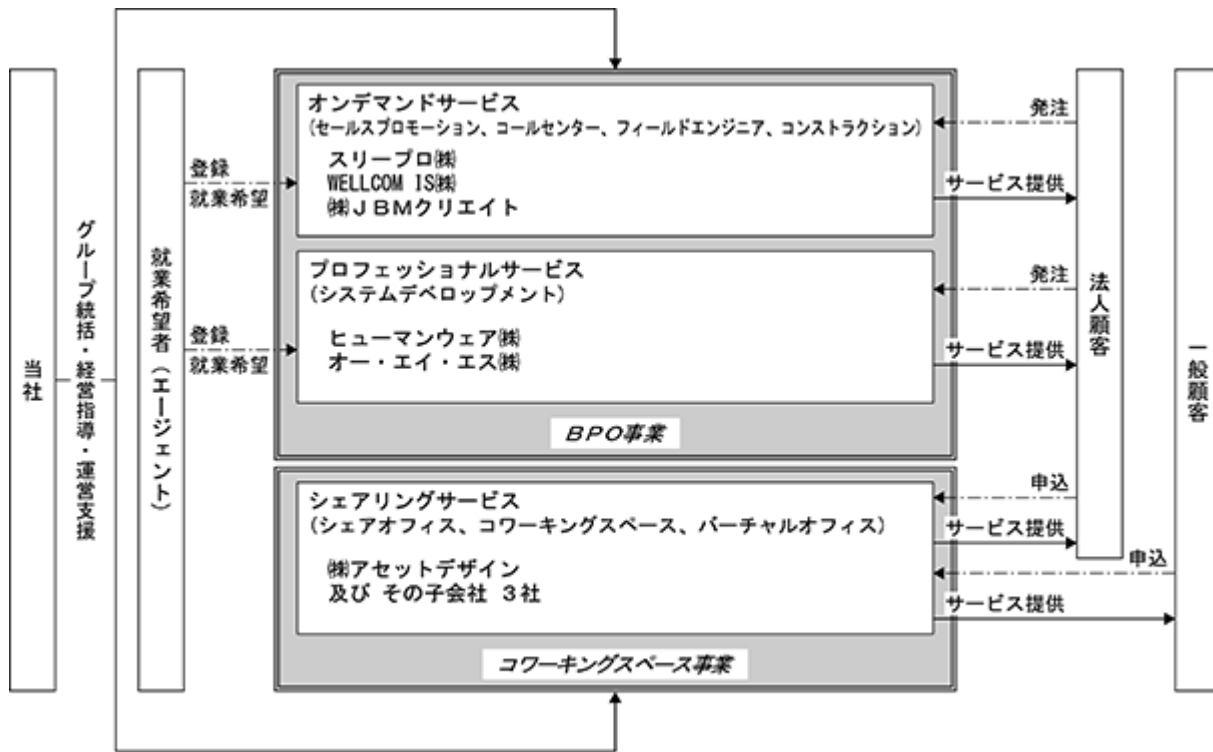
当社

グループ統括・経営指導・運営支援

就業希望者（エージェント）

登録
就業希望

登録
就業希望

オンデマンドサービス
（セールスプロモーション、コールセンター、フィールドエンジニア、コンストラクション）

スリープロ㈱
WELLCOM IS㈱
㈱ＪＢＭクリエイト

プロフェッショナルサービス
（システムデベロップメント）

ヒューマンウェア㈱
オー・エイ・エス㈱

BPO事業

シェアリングサービス
（シェアオフィス、コワーキングスペース、バーチャルオフィス）

㈱アセットデザイン
及び その子会社 ３社

コワーキングスペース事業

発注
サービス提供
発注
サービス提供
申込
サービス提供
申込
サービス提供

法人顧客

一般顧客